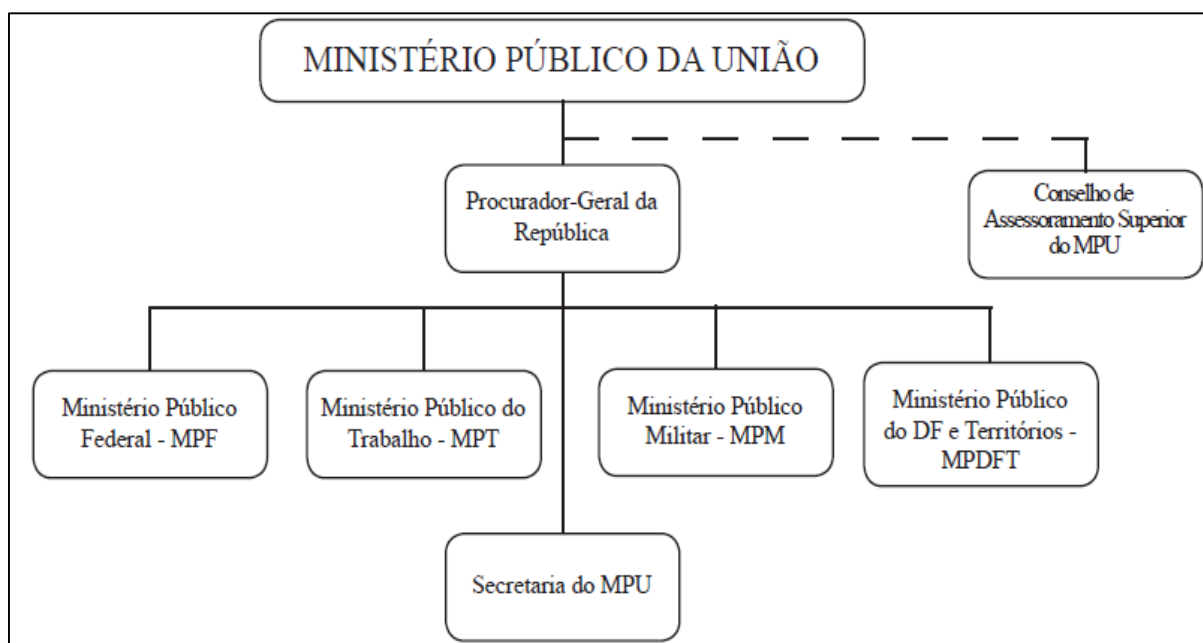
MINISTÉRIO PÚBLICO DA UNIÃO

Procurador-Geral da República

Conselho de Assessoramento Superior do MPU

Ministério Público Federal - MPF

Ministério Público do Trabalho - MPT

Ministério Público Militar - MPM

Ministério Público do DF e Territórios - MPDFT

Secretaria do MPU